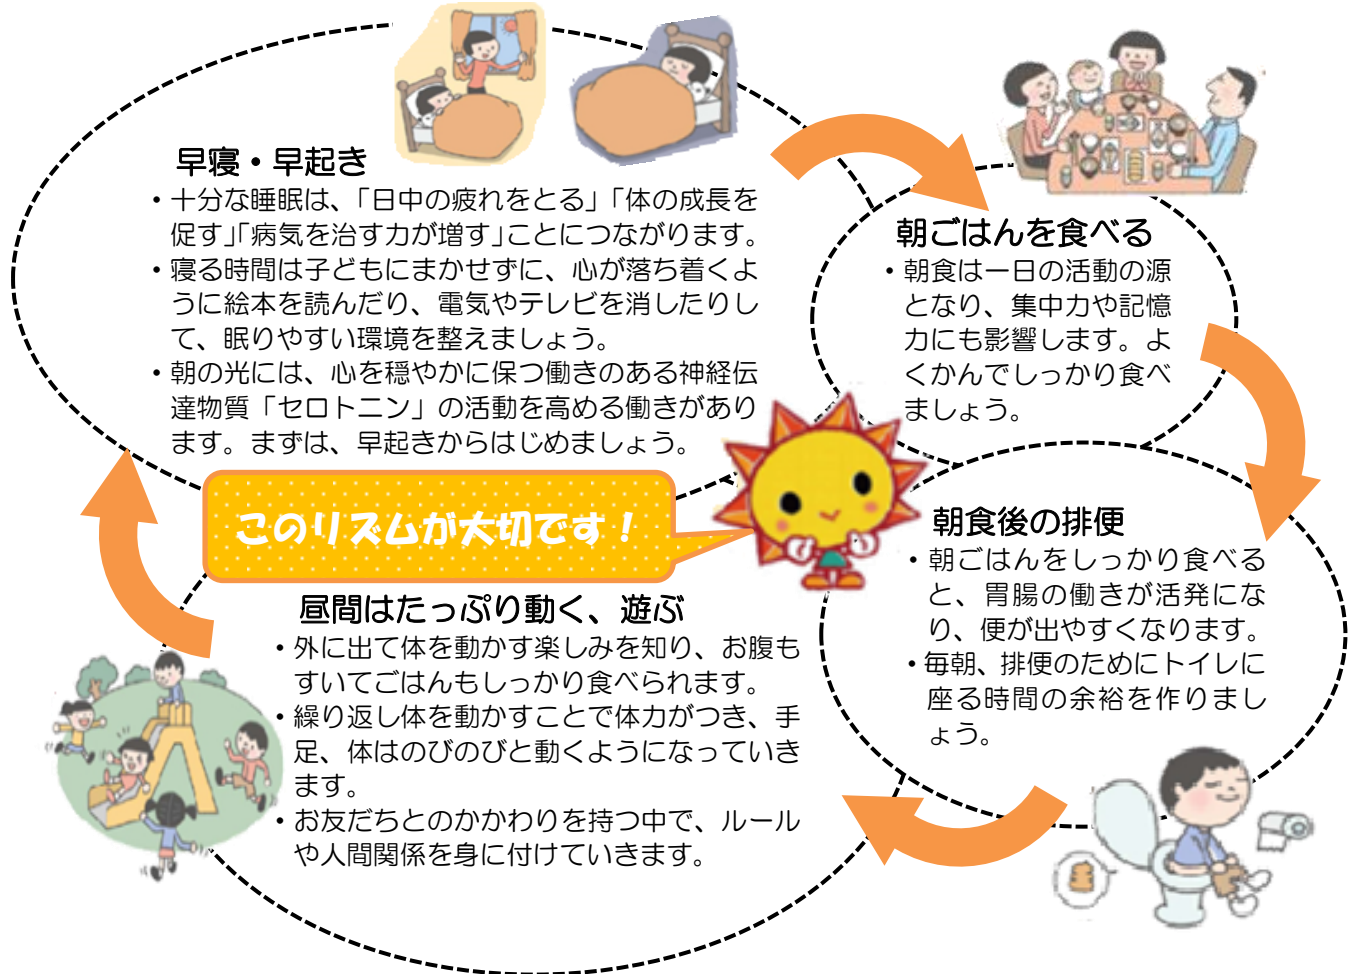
早寝・早起き
・十分な睡眠は、「日中の疲れをとる」「体の成長を促す」「病気を治す力が増す」ことにつながります。
・寝る時間は子どもにまかせずに、心が落ち着くように絵本を読んだり、電気やテレビを消したりして、眠りやすい環境を整えましょう。
・朝の光には、心を穏やかに保つ働きのある神経伝達物質「セロトニン」の活動を高める働きがあります。まずは、早起きからはじめましょう。

朝ごはんを食べる
・朝食は一日の活動の源となり、集中力や記憶力にも影響します。よくかんでしっかり食べましょう。

このリズムが大切です！

朝食後の排便
・朝ごはんをしっかり食べると、胃腸の働きが活発になり、便が出やすくなります。
・毎朝、排便のためにトイレに座る時間の余裕を作りましょう。

昼間はたっぷり動く、遊ぶ
・外に出て体を動かす楽しみを知り、お腹もすいてごはんもしっかり食べられます。
・繰り返し体を動かすことで体力がつき、手足、体はのびのびと動くようになっていきます。
・お友だちとのかかわりを持つ中で、ルールや人間関係を身に付けていきます。